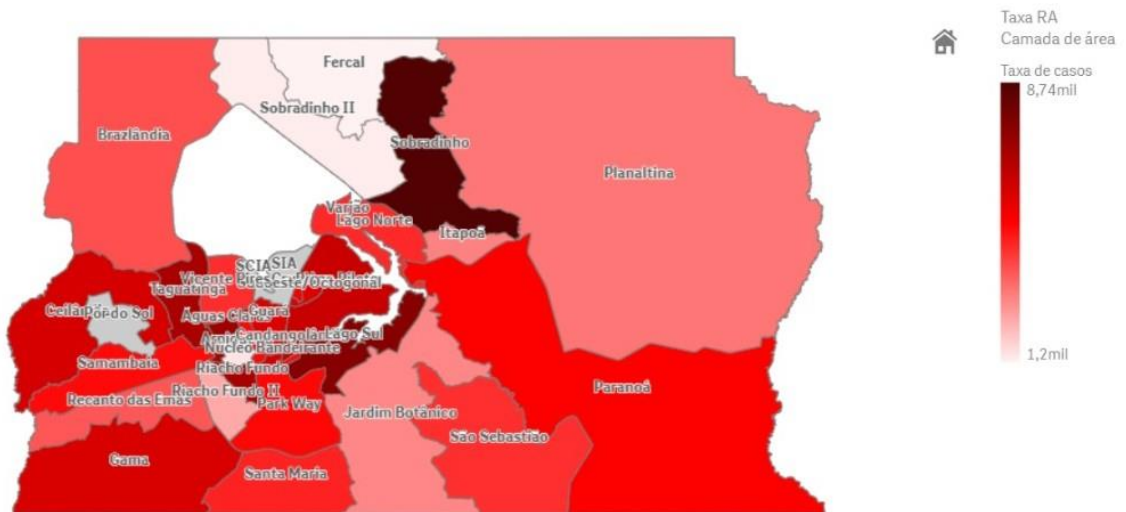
Fercal
Sobradinho II
Brazlândia
Sobradinho
Planaltina
Varjão
Lago Norte
Itapoã
SCIA
SIA
Vicente Pires
Cruzeiro
Plano Piloto
Sudoeste/Octogonal
Taguatinga
Ceilândia
Pôr do Sol
Águas Claras
Guará
Arniqueira
Candangolândia
Lago Sul
Núcleo Bandeirante
Samambaia
Riacho Fundo
Riacho Fundo II
Recanto das Emas
Park Way
Jardim Botânico
Paranoá
São Sebastião
Gama
Santa Maria

Taxa RA
Camada de área
Taxa de casos
8,74mil
1,2mil